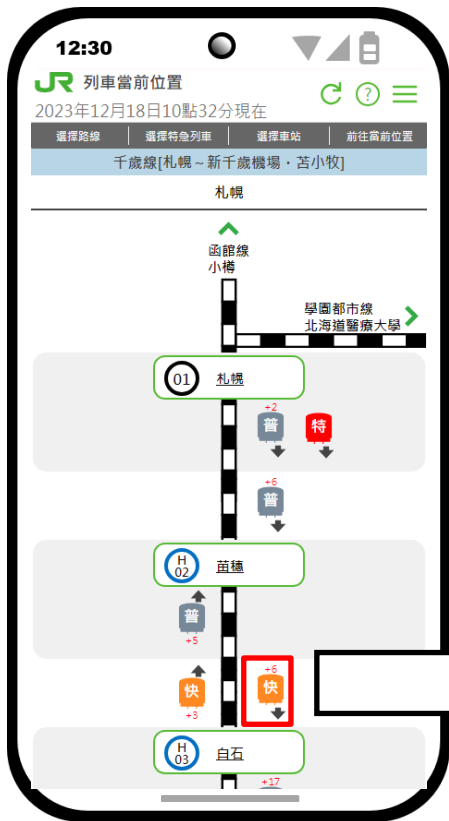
12:30

JR 列車當前位置
2023年12月18日10點32分現在

| 選擇路線 | 選擇特急列車 | 選擇車站 | 前往當前位置 |
|---|---|---|---|

千歲線[札幌～新千歲機場・苫小牧]

札幌

函館線
小樽

學園都市線
北海道醫療大學

01 札幌

+2
普
特

+6
普

H 02 苗穗

普
+5

+6
快
快
+3

H 03 白石

+17